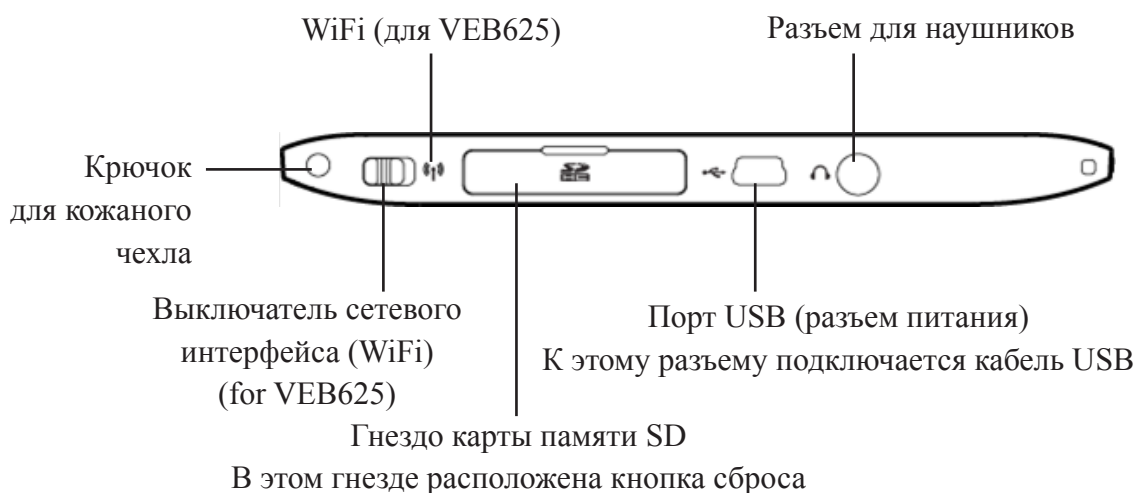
WiFi (для VEB625)

Разъем для наушников

Крючок для кожаного чехла

Выключатель сетевого интерфейса (WiFi) (for VEB625)

Порт USB (разъем питания)
К этому разъему подключается кабель USB

Гнездо карты памяти SD
В этом гнезде расположена кнопка сброса